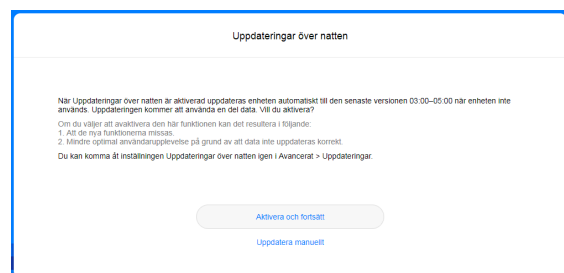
Uppdateringar över natten

När Uppdateringar över natten är aktiverad uppdateras enheten automatiskt till den senaste versionen 03:00–05:00 när enheten inte används. Uppdateringen kommer att använda en del data. Vill du aktivera?

Om du väljer att avaktivera den här funktionen kan det resultera i följande:
1. Att de nya funktionerna missas.
2. Mindre optimal användarupplevelse på grund av att data inte uppdateras korrekt.

Du kan komma åt inställningen Uppdateringar över natten igen i Avancerat > Uppdateringar.

Aktivera och fortsätt

Uppdatera manuellt